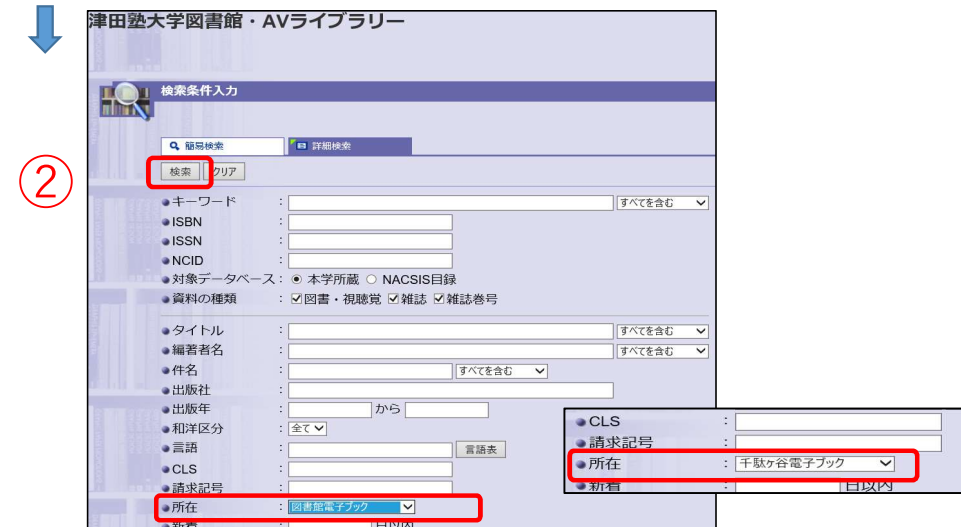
津田塾大学図書館・AVライブラリー

検索条件入力

簡易検索
詳細検索

②

検索 クリア

キーワード : すべてを含む
ISBN :
ISSN :
NCID :
対象データベース : ◉ 本学所蔵 ○ NACSIS目録
資料の種類 : ☑図書・視聴覚 ☑雑誌 ☑雑誌巻号

タイトル : すべてを含む
編著者名 : すべてを含む
件名 : すべてを含む
出版社 :
出版年 : から
和洋区分 : 全て
言語 : 言語表
CLS :
請求記号 :
所在 : 図書館電子ブック
新着 : 日以内

CLS :
請求記号 :
所在 : 千駄ヶ谷電子ブック
新着 : 日以内